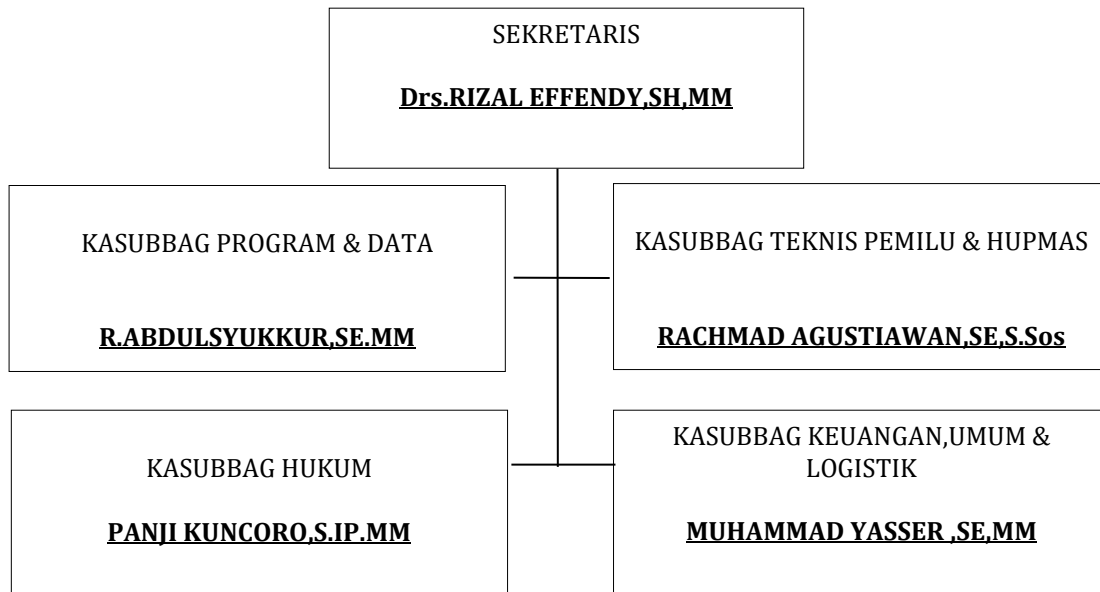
SEKRETARIS

**Drs.RIZAL EFFENDY,SH,MM**

KASUBBAG PROGRAM & DATA

**R.ABDULSYUKKUR,SE.MM**

KASUBBAG TEKNIS PEMILU & HUPMAS

**RACHMAD AGUSTIAWAN,SE,S.Sos**

KASUBBAG HUKUM

**PANJI KUNCORO,S.IP.MM**

KASUBBAG KEUANGAN,UMUM & LOGISTIK

**MUHAMMAD YASSER ,SE,MM**